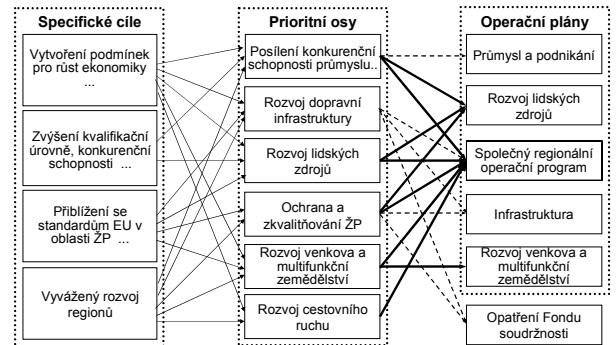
Specifické cíle

Vytvoření podmínek pro růst ekonomiky ...

Zvýšení kvalifikační úrovně, konkurenční schopnosti ...

Přiblížení se standardům EU v oblasti ŽP ...

Vyvážený rozvoj regionů

Prioritní osy

Posílení konkurenční schopnosti průmyslu..

Rozvoj dopravní infrastruktury

Rozvoj lidských zdrojů

Ochrana a zkvalitňování ŽP

Rozvoj venkova a multifunkční zemědělství

Rozvoj cestovního ruchu

Operační plány

Průmysl a podnikání

Rozvoj lidských zdrojů

Společný regionální operační program

Infrastruktura

Rozvoj venkova a multifunkční zemědělství

Opatření Fondu soudržnosti